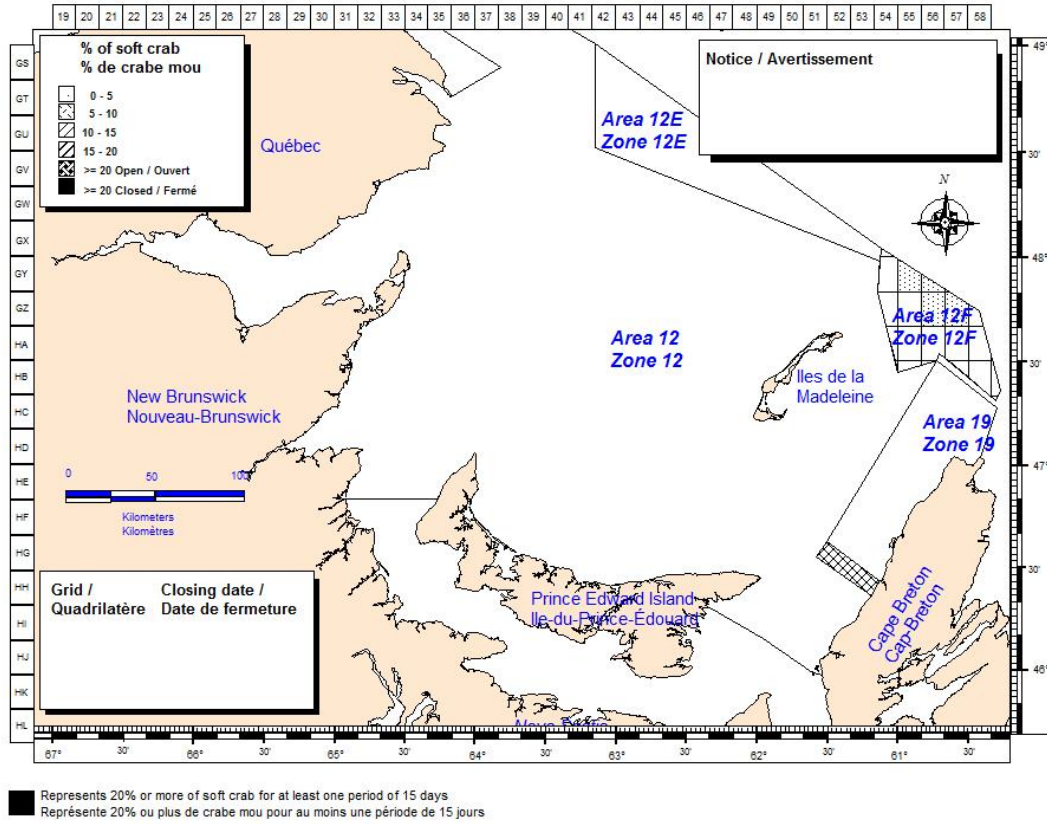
19 20 21 22 23 24 25 26 27 28 29 30 31 32 33 34 35 36 37 38 39 40 41 42 43 44 45 46 47 48 49 50 51 52 53 54 55 56 57 58

GS
GT
GU
GV
GW
GX
GY
GZ
HA
HB
HC
HD
HE
HF
HG
HH
HI
HJ
HK
HL

% of soft crab
% de crabe mou

0 - 5
5 - 10
10 - 15
15 - 20
>= 20 Open / Ouvert
>= 20 Closed / Fermé

Notice / Avertissement

Québec

Area 12E
Zone 12E

N

Area 12F
Zone 12F

Area 12
Zone 12

Iles de la Madeleine

Area 19
Zone 19

New Brunswick
Nouveau-Brunswick

0 50 100
Kilometers
Kilomètres

Grid / Quadrilatère

Closing date / Date de fermeture

Prince Edward Island
Ile-du-Prince-Édouard

Cape Breton
Cap-Breton

Nova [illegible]

49°
30'
48°
30'
47°
30'
46°

67° 30' 66° 30' 65° 30' 64° 30' 63° 30' 62° 30' 61° 30'

Represents 20% or more of soft crab for at least one period of 15 days
Représente 20% ou plus de crabe mou pour au moins une période de 15 jours